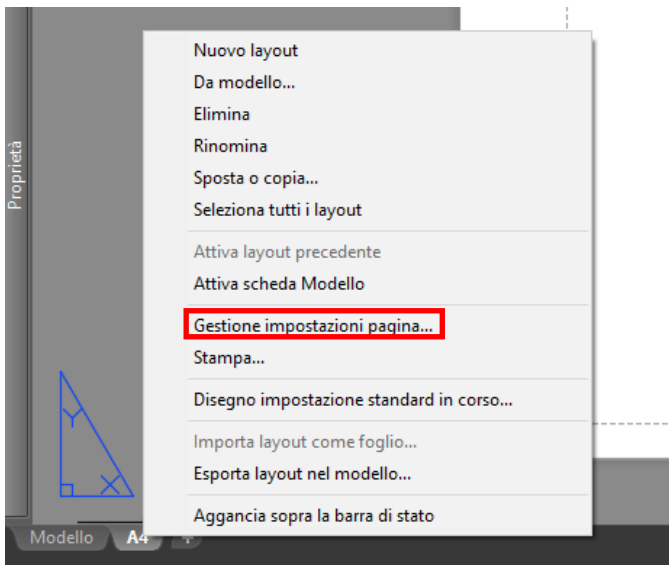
Proprietà

Nuovo layout
Da modello...
Elimina
Rinomina
Sposta o copia...
Seleziona tutti i layout

Attiva layout precedente
Attiva scheda Modello

Gestione impostazioni pagina...
Stampa...

Disegno impostazione standard in corso...

Importa layout come foglio...
Esporta layout nel modello...

Aggancia sopra la barra di stato

Modello
A4